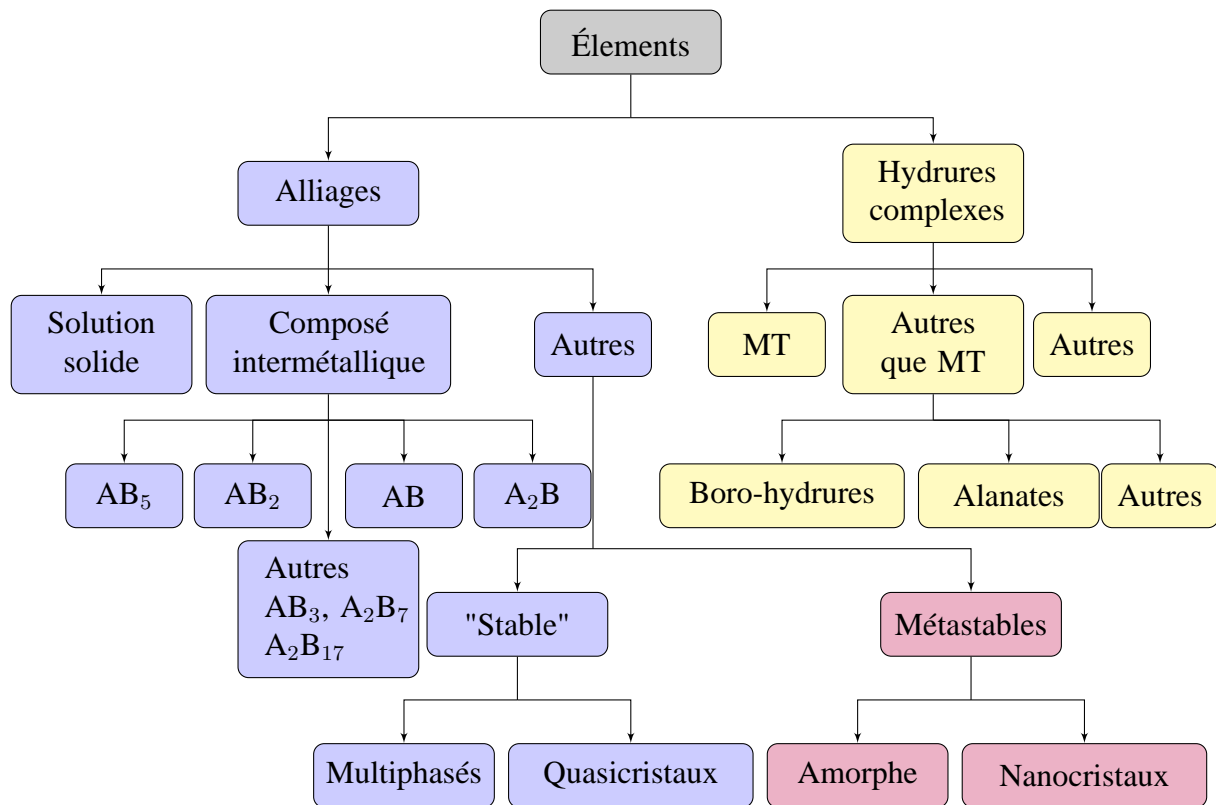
Élements

Alliages

Hydrures complexes

Solution solide

Composé intermétallique

Autres

MT

Autres que MT

Autres

$AB_5$

$AB_2$

AB

$A_2B$

Boro-hydrures

Alanates

Autres

Autres
$AB_3$, $A_2B_7$
$A_2B_{17}$

"Stable"

Métastables

Multiphasés

Quasicristaux

Amorphe

Nanocristaux